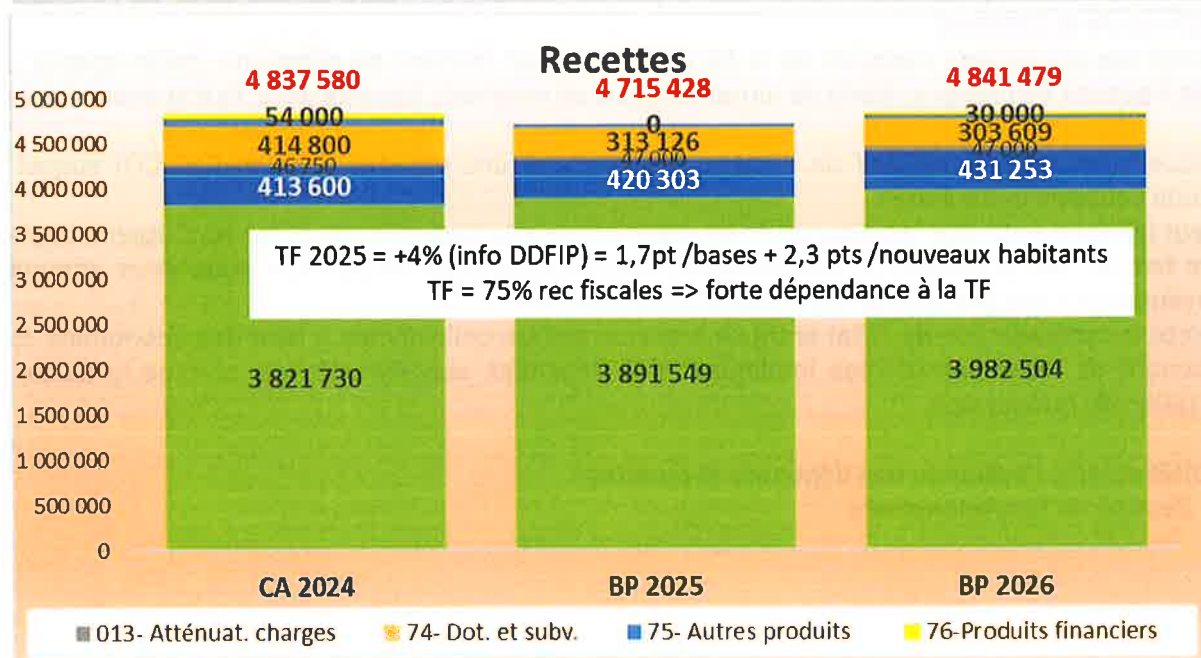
Recettes

5 000 000
4 500 000
4 000 000
3 500 000
3 000 000
2 500 000
2 000 000
1 500 000
1 000 000
500 000
0

4 837 580
54 000
414 800
46 750
413 600
3 821 730

4 715 428
0
313 126
47 000
420 303
3 891 549

4 841 479
30 000
303 609
47 000
431 253
3 982 504

TF 2025 = +4% (info DDFIP) = 1,7pt /bases + 2,3 pts /nouveaux habitants
TF = 75% rec fiscales => forte dépendance à la TF

CA 2024
BP 2025
BP 2026

013- Atténuat. charges
74- Dot. et subv.
75- Autres produits
76-Produits financiers